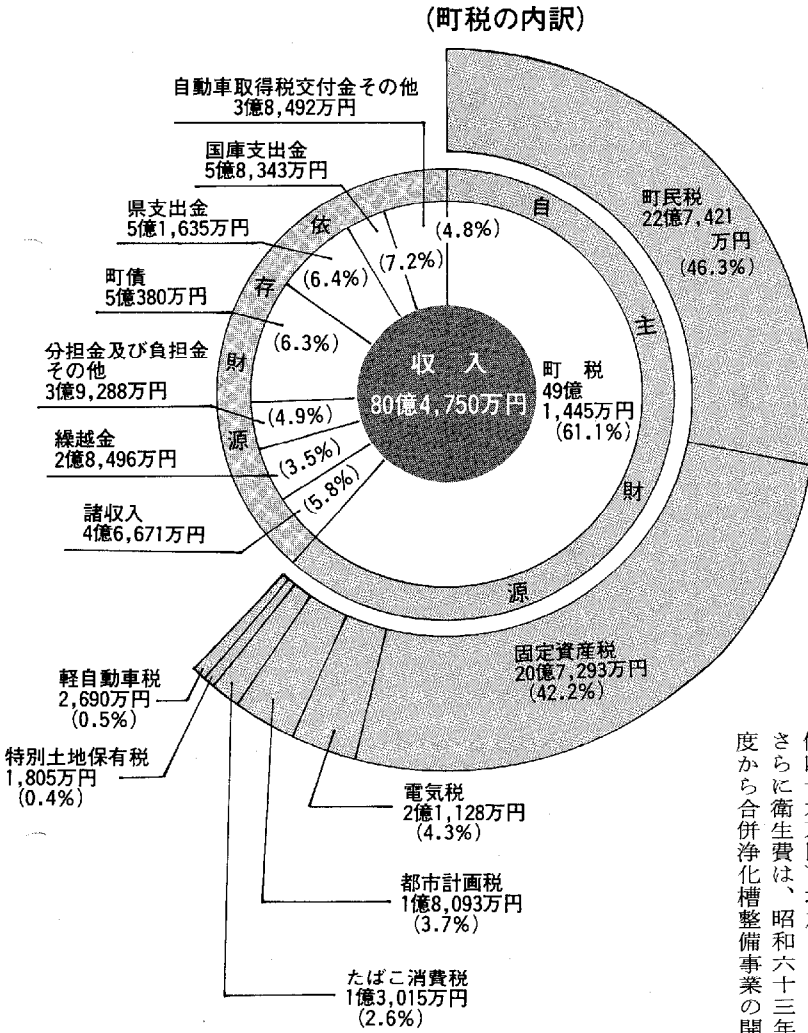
(町税の内訳)

自動車取得税交付金その他
3億8,492万円

国庫支出金
5億8,343万円

県支出金
5億1,635万円

町債
5億380万円

分担金及び負担金
その他
3億9,288万円

繰越金
2億8,496万円

諸収入
4億6,671万円

依存財源

自主財源

(4.8%)
(7.2%)
(6.4%)
(6.3%)
(4.9%)
(3.5%)
(5.8%)

収 入
80億4,750万円

町 税
49億
1,445万円
(61.1%)

町民税
22億7,421
万円
(46.3%)

固定資産税
20億7,293万円
(42.2%)

軽自動車税
2,690万円
(0.5%)

特別土地保有税
1,805万円
(0.4%)

電気税
2億1,128万円
(4.3%)

都市計画税
1億8,093万円
(3.7%)

たばこ消費税
1億3,015万円
(2.6%)

さらに衛生費は、昭和六十三年
度から合併浄化槽整備事業の関